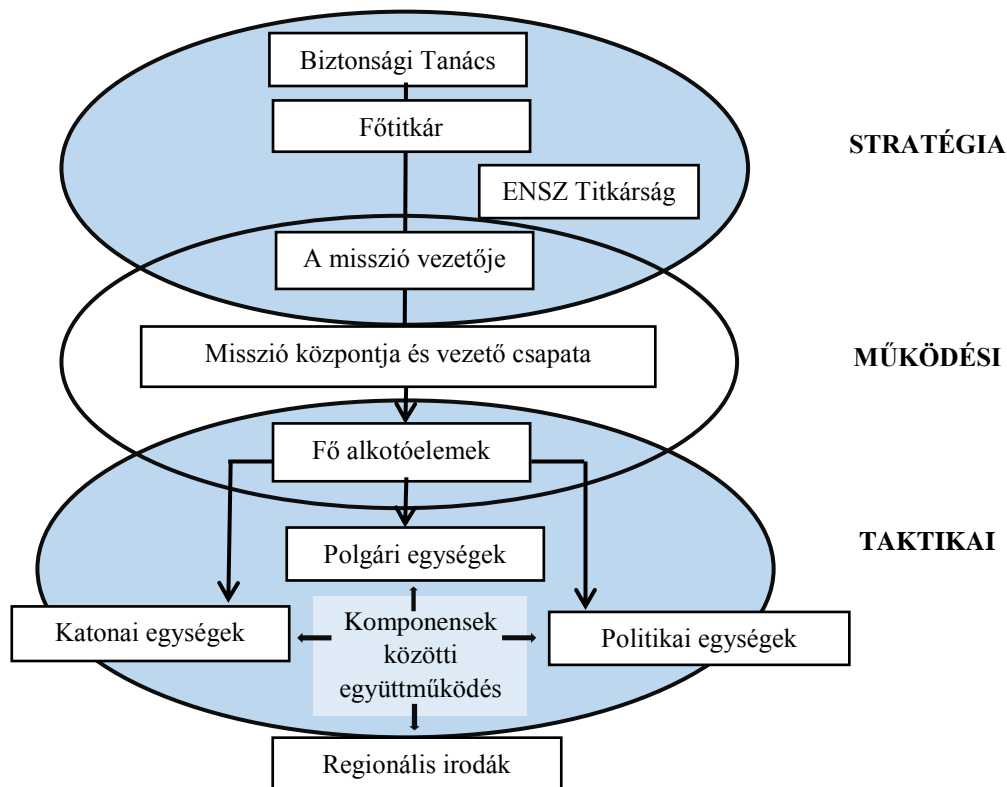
Biztonsági Tanács

Főtitkár

STRATÉGIA

ENSZ Titkárság

A misszió vezetője

Misszió központja és vezető csapata

MŰKÖDÉSI

Fő alkotóelemek

TAKTIKAI

Polgári egységek

Katonai egységek

Komponensek közötti együttműködés

Politikai egységek

Regionális irodák